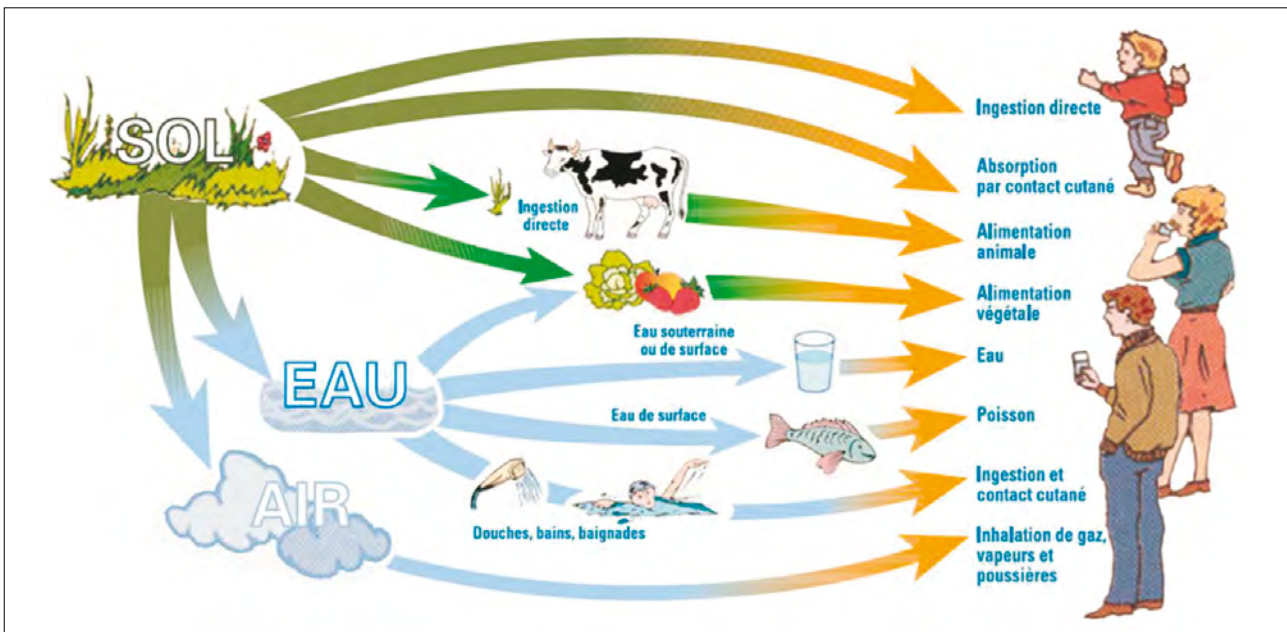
SOL

Ingestion directe

Eau souterraine ou de surface

EAU

Eau de surface

AIR

Douches, bains, baignades

Ingestion directe

Absorption par contact cutané

Alimentation animale

Alimentation végétale

Eau

Poisson

Ingestion et contact cutané

Inhalation de gaz, vapeurs et poussières